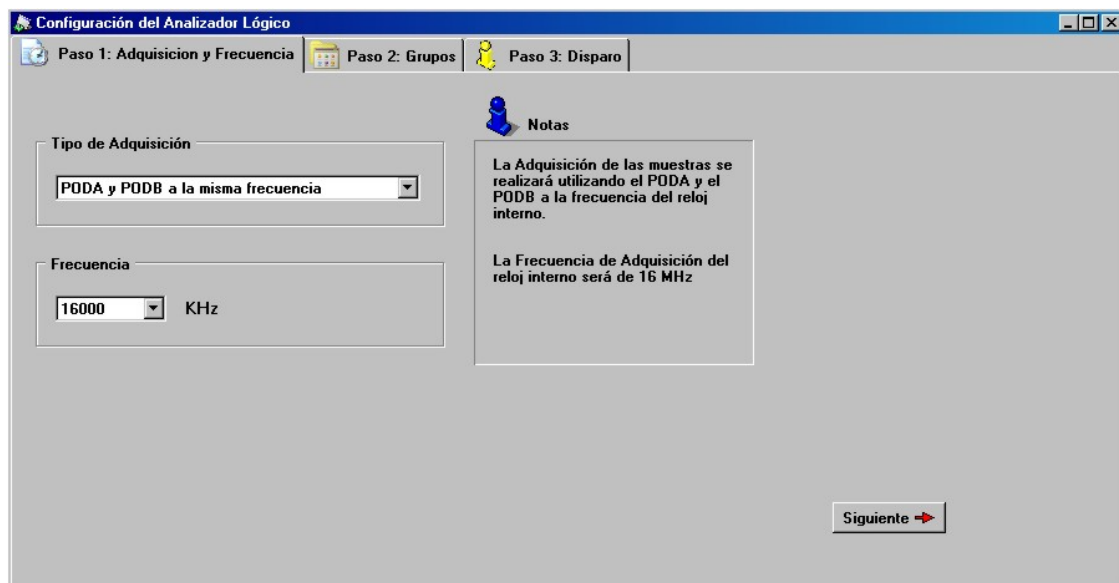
Configuración del Analizador Lógico

Paso 1: Adquisicion y Frecuencia | Paso 2: Grupos | Paso 3: Disparo

Tipo de Adquisición

PODA y PODB a la misma frecuencia

Frecuencia

16000 KHz

Notas

La Adquisición de las muestras se realizará utilizando el PODA y el PODB a la frecuencia del reloj interno.

La Frecuencia de Adquisición del reloj interno será de 16 MHz

Siguiente